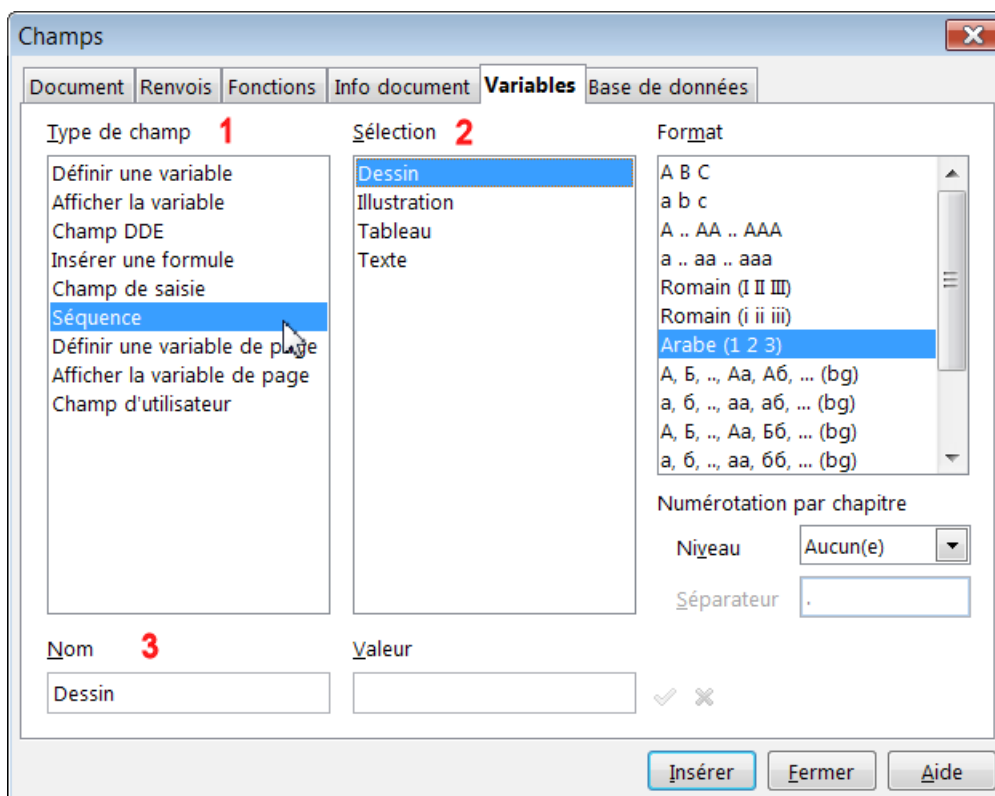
Champs

Document | Renvois | Fonctions | Info document | Variables | Base de données

Type de champ 1

Définir une variable
Afficher la variable
Champ DDE
Insérer une formule
Champ de saisie
Séquence
Définir une variable de page
Afficher la variable de page
Champ d'utilisateur

Sélection 2

Dessin
Illustration
Tableau
Texte

Format

A B C
a b c
A .. AA .. AAA
a .. aa .. aaa
Romain (I II III)
Romain (i ii iii)
Arabe (1 2 3)
А, Б, .., Аа, Аб, ... (bg)
а, б, .., аа, аб, ... (bg)
А, Б, .., Аа, Бб, ... (bg)
а, б, .., аа, бб, ... (bg)

Numérotation par chapitre

Niveau Aucun(e)

Séparateur .

Nom 3

Dessin

Valeur

Insérer Fermer Aide